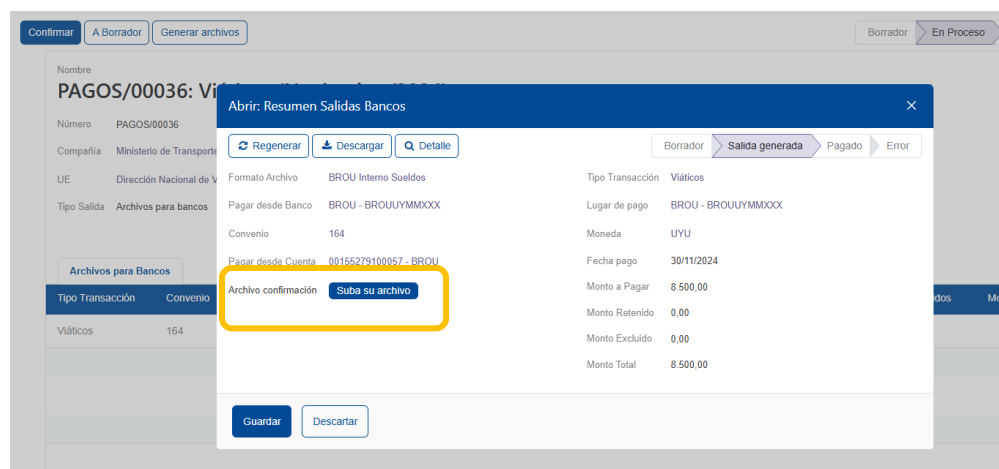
Confirmar A Borrador Generar archivos

Borrador En Proceso

Nombre

PAGOS/00036: Vi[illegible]

Número PAGOS/00036

Compañía Ministerio de Transporte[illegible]

UE Dirección Nacional de V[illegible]

Tipo Salida Archivos para bancos

Archivos para Bancos

| Tipo Transacción | Convenio | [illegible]dos | Mo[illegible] |
|---|---|---|---|
| Viáticos | 164 | | |

Abrir: Resumen Salidas Bancos

×

Regenerar Descargar Detalle

Borrador Salida generada Pagado Error

Formato Archivo BROU Interno Sueldos

Pagar desde Banco BROU - BROUUYMMXXX

Convenio 164

Pagar desde Cuenta 00155279100057 - BROU

Archivo confirmación Suba su archivo

Tipo Transacción Viáticos

Lugar de pago BROU - BROUUYMMXXX

Moneda UYU

Fecha pago 30/11/2024

Monto a Pagar 8.500,00

Monto Retenido 0,00

Monto Excluido 0,00

Monto Total 8.500,00

Guardar Descartar